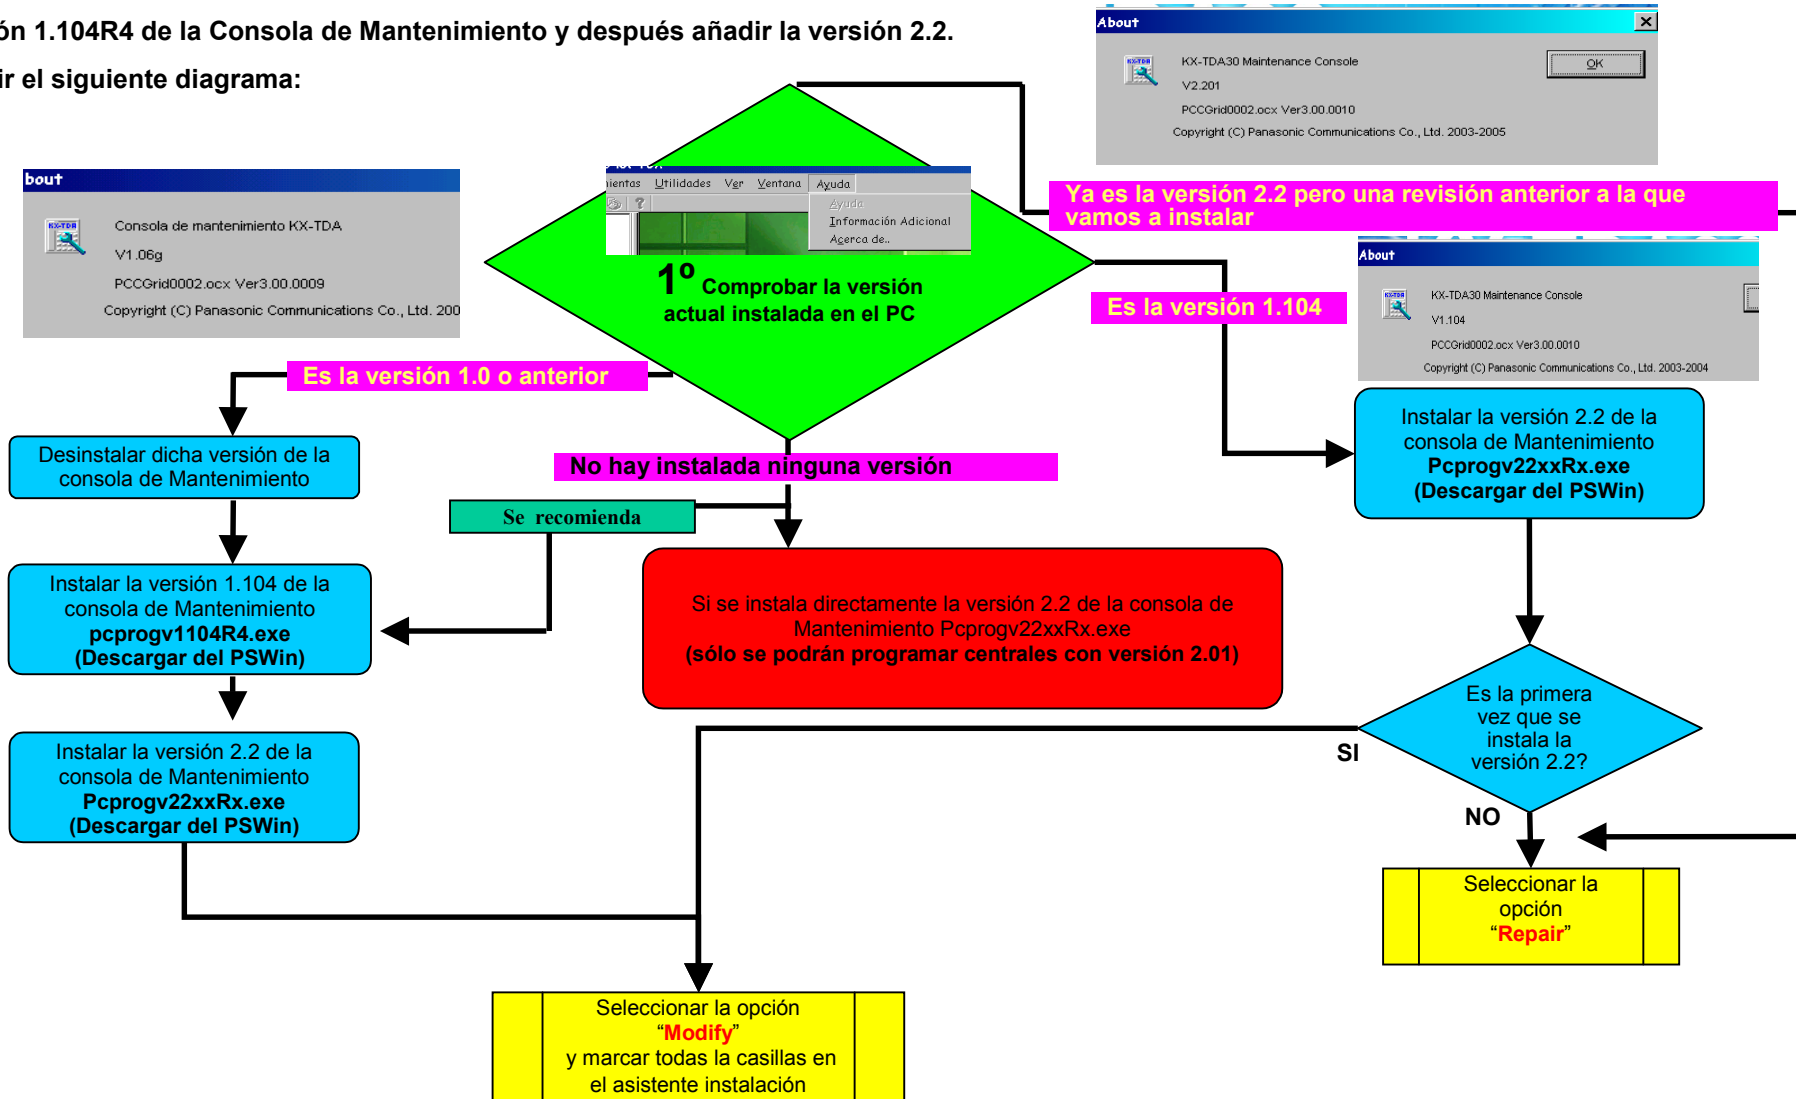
ón 1.104R4 de la Consola de Mantenimiento y después añadir la versión 2.2.

ir el siguiente diagrama:

About

KX-TDA30 Maintenance Console

V2.201

PCCGrid0002.ocx Ver3.00.0010

Copyright (C) Panasonic Communications Co., Ltd. 2003-2005

OK

bout

Consola de mantenimiento KX-TDA

V1.06g

PCCGrid0002.ocx Ver3.00.0009

Copyright (C) Panasonic Communications Co., Ltd. 200

ientas Utilidades Ver Ventana Ayuda

Ayuda

Información Adicional

Acerca de..

1º Comprobar la versión actual instalada en el PC

Ya es la versión 2.2 pero una revisión anterior a la que vamos a instalar

Es la versión 1.104

About

KX-TDA30 Maintenance Console

V1.104

PCCGrid0002.ocx Ver3.00.0010

Copyright (C) Panasonic Communications Co., Ltd. 2003-2004

Es la versión 1.0 o anterior

Desinstalar dicha versión de la consola de Mantenimiento

No hay instalada ninguna versión

Se recomienda

Instalar la versión 2.2 de la consola de Mantenimiento **Pcprogv22xxRx.exe (Descargar del PSWin)**

Instalar la versión 1.104 de la consola de Mantenimiento **pcprogv1104R4.exe (Descargar del PSWin)**

Si se instala directamente la versión 2.2 de la consola de Mantenimiento Pcprogv22xxRx.exe **(sólo se podrán programar centrales con versión 2.01)**

Es la primera vez que se instala la versión 2.2?

SI

NO

Instalar la versión 2.2 de la consola de Mantenimiento **Pcprogv22xxRx.exe (Descargar del PSWin)**

Seleccionar la opción "**Repair**"

Seleccionar la opción "**Modify**" y marcar todas la casillas en el asistente instalación